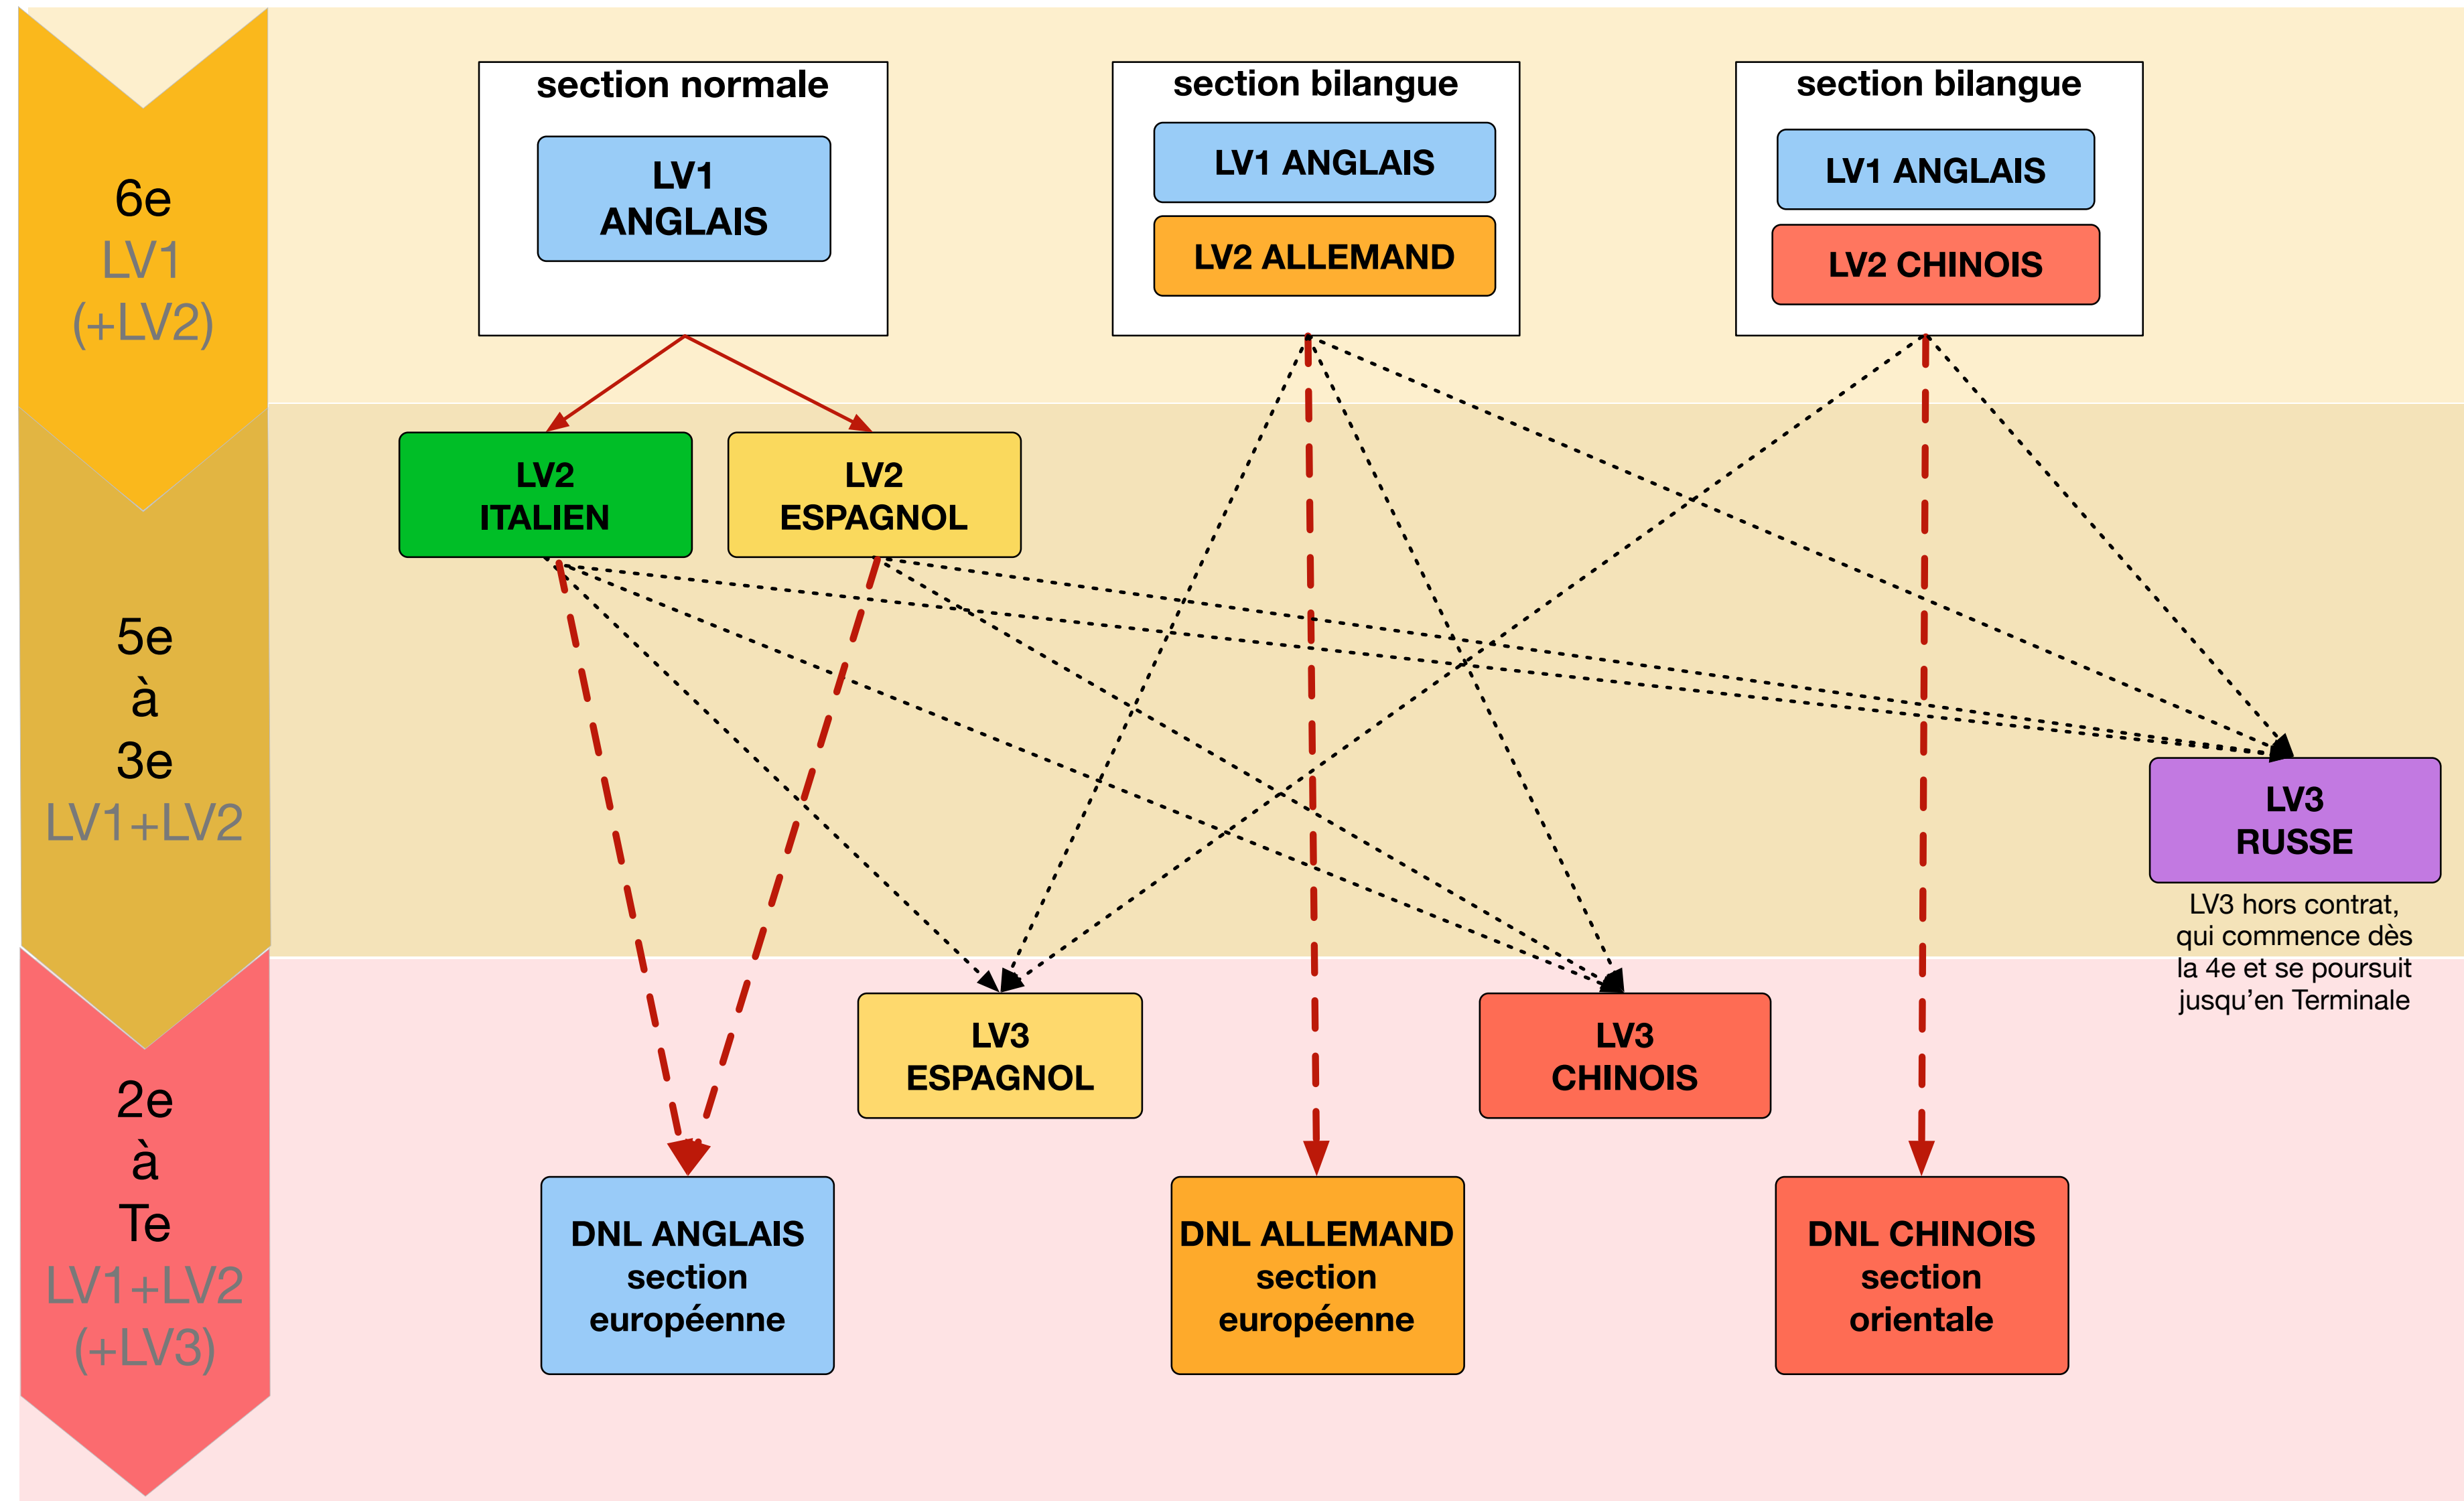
6e
LV1
(+LV2)

section normale
LV1
ANGLAIS

section bilangue
LV1 ANGLAIS
LV2 ALLEMAND

section bilangue
LV1 ANGLAIS
LV2 CHINOIS

5e
à
3e
LV1+LV2

LV2
ITALIEN

LV2
ESPAGNOL

LV3
RUSSE

LV3 hors contrat, qui commence dès la 4e et se poursuit jusqu'en Terminale

2e
à
Te
LV1+LV2
(+LV3)

LV3
ESPAGNOL

LV3
CHINOIS

DNL ANGLAIS
section
européenne

DNL ALLEMAND
section
européenne

DNL CHINOIS
section
orientale